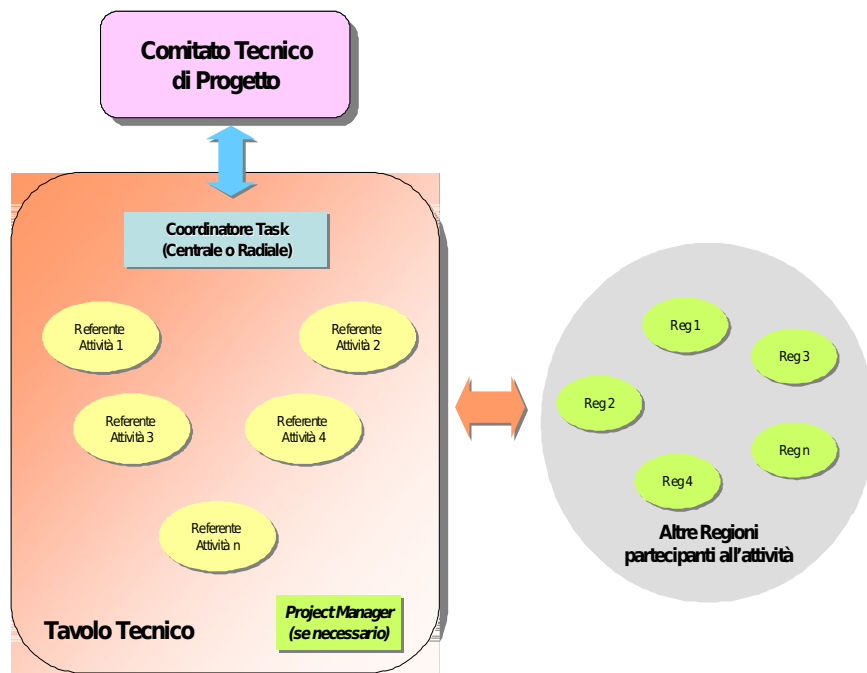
Comitato Tecnico
di Progetto

Coordinatore Task
(Centrale o Radiale)

Referente
Attività 1

Referente
Attività 2

Referente
Attività 3

Referente
Attività 4

Referente
Attività n

Tavolo Tecnico

Project Manager
(se necessario)

Reg 1

Reg 3

Reg 2

Reg n

Reg 4

Altre Regioni
partecipanti all'attività